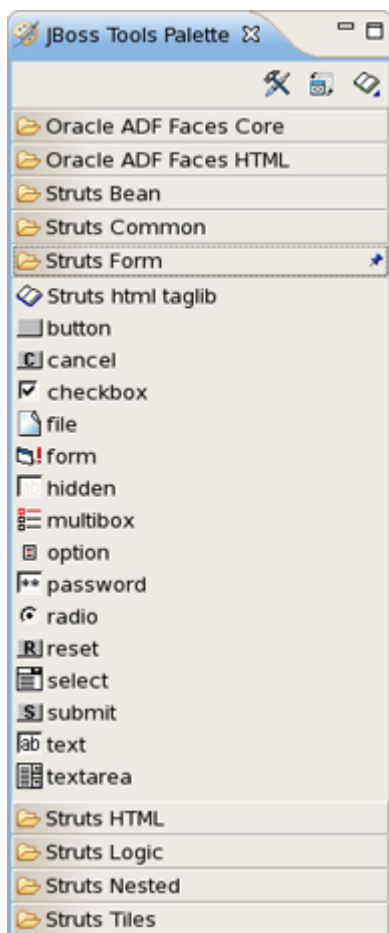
JBoss Tools Palette

Oracle ADF Faces Core
Oracle ADF Faces HTML
Struts Bean
Struts Common
Struts Form
Struts html taglib
button
cancel
checkbox
file
form
hidden
multibox
option
password
radio
reset
select
submit
text
textarea
Struts HTML
Struts Logic
Struts Nested
Struts Tiles